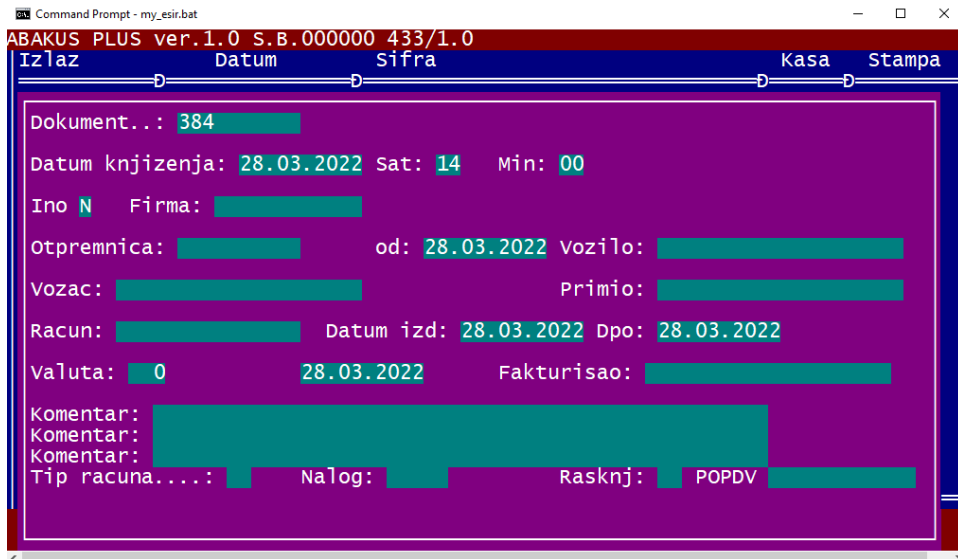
Command Prompt - my_esir.bat

ABAKUS PLUS ver.1.0 S.B.000000 433/1.0

Izlaz Datum Sifra Kasa Stampa

Dokument..: 384

Datum knjizenja: 28.03.2022 Sat: 14 Min: 00

Ino N Firma:

Otpremnica: od: 28.03.2022 Vozilo:

Vozac: Primio:

Racun: Datum izd: 28.03.2022 Dpo: 28.03.2022

Valuta: 0 28.03.2022 Fakturisao:

Komentar:
Komentar:
Komentar:
Tip racuna....: Nalog: Rasknj: POPDV